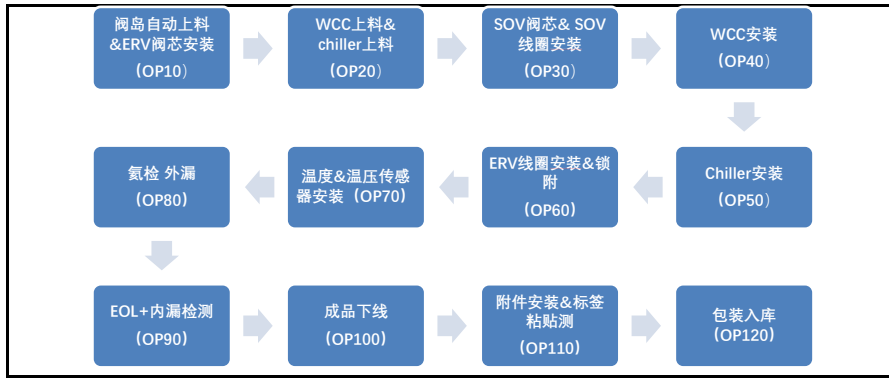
阀岛自动上料&ERV阀芯安装
（OP10）

WCC上料&chiller上料
（OP20）

SOV阀芯& SOV线圈安装
（OP30）

WCC安装
（OP40）

Chiller安装
（OP50）

ERV线圈安装&锁附
（OP60）

温度&温压传感器安装（OP70）

氦检 外漏
（OP80）

EOL+内漏检测
（OP90）

成品下线
（OP100）

附件安装&标签粘贴测
（OP110）

包装入库
（OP120）